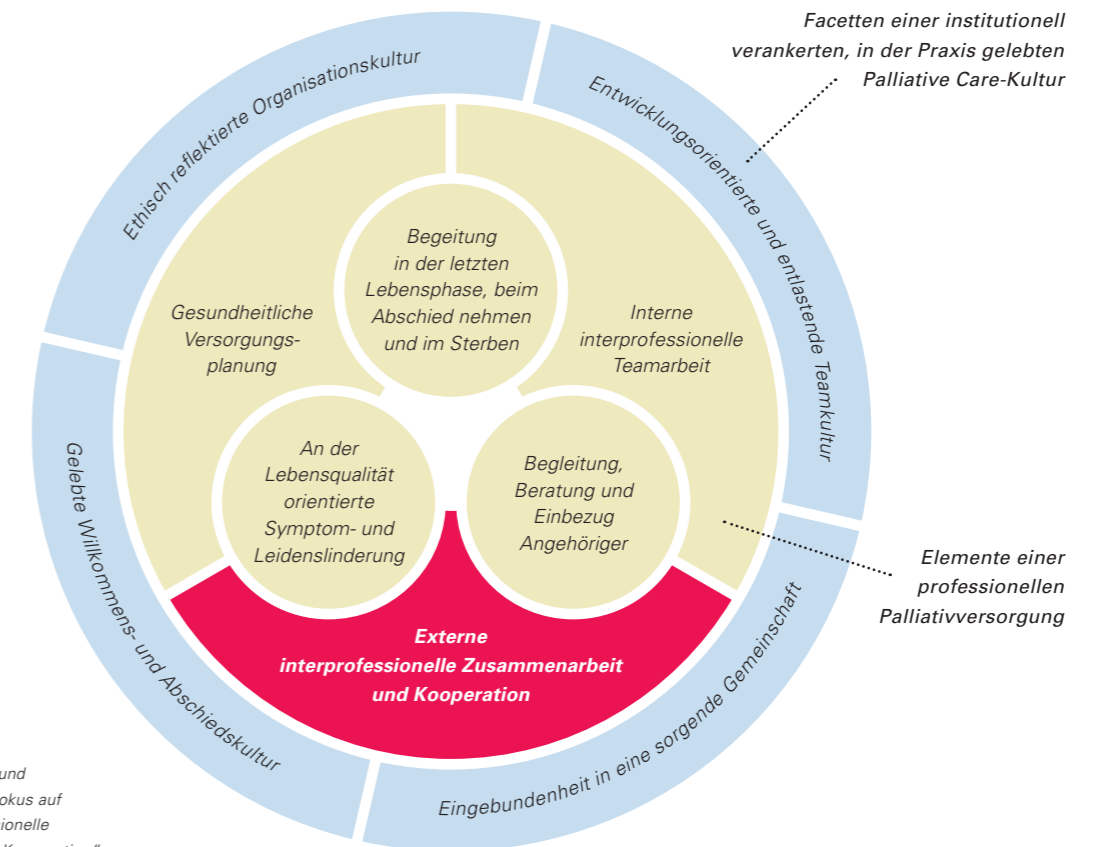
Facetten einer institutionell verankerten, in der Praxis gelebten Palliative Care-Kultur

Ethisch reflektierte Organisationskultur

Entwicklungsorientierte und entlastende Teamkultur

Gelebte Willkommens- und Abschiedskultur

Eingebundenheit in eine sorgende Gemeinschaft

Begeitung in der letzten Lebensphase, beim Abschied nehmen und im Sterben

Gesundheitliche Versorgungsplanung

Interne interprofessionelle Teamarbeit

An der Lebensqualität orientierte Symptom- und Leidenslinderung

Begleitung, Beratung und Einbezug Angehöriger

Externe interprofessionelle Zusammenarbeit und Kooperation

Elemente einer professionellen Palliativversorgung

und
okus auf
ionelle
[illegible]